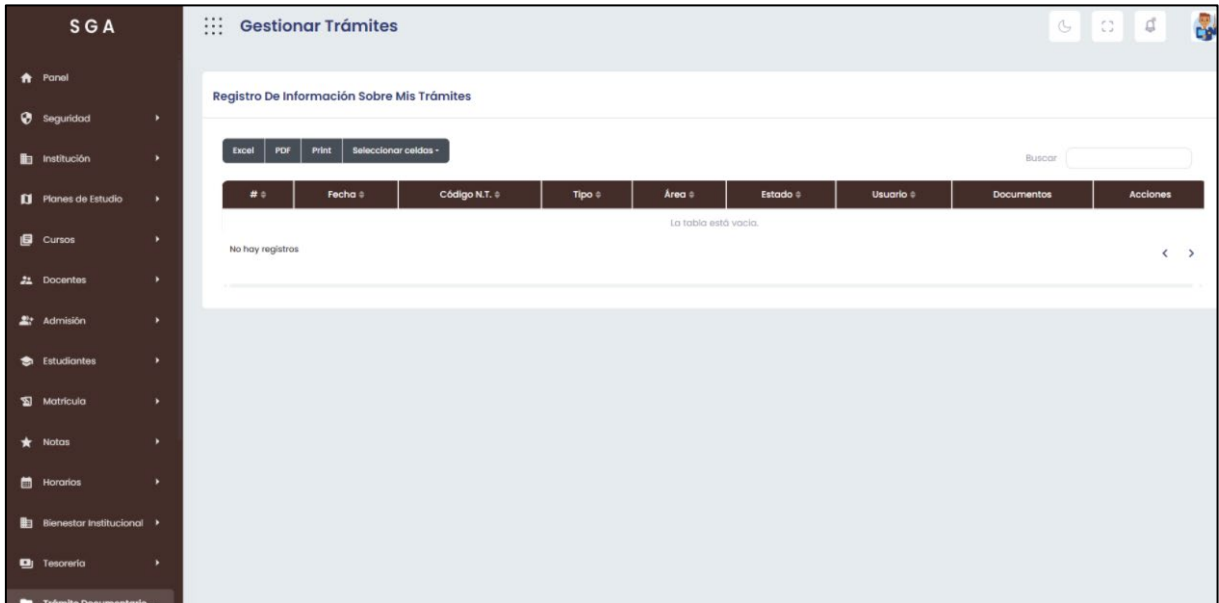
SGA

Panel
Seguridad
Institución
Planes de Estudio
Cursos
Docentes
Admisión
Estudiantes
Matrícula
Notas
Horarios
Bienestar Institucional
Tesorería
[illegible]

Gestionar Trámites

Registro De Información Sobre Mis Trámites

Excel PDF Print Seleccionar celdas

Buscar

| # | Fecha | Código N.T. | Tipo | Área | Estado | Usuario | Documentos | Acciones |
|---|---|---|---|---|---|---|---|---|
| La tabla está vacía. | | | | | | | | |

No hay registros